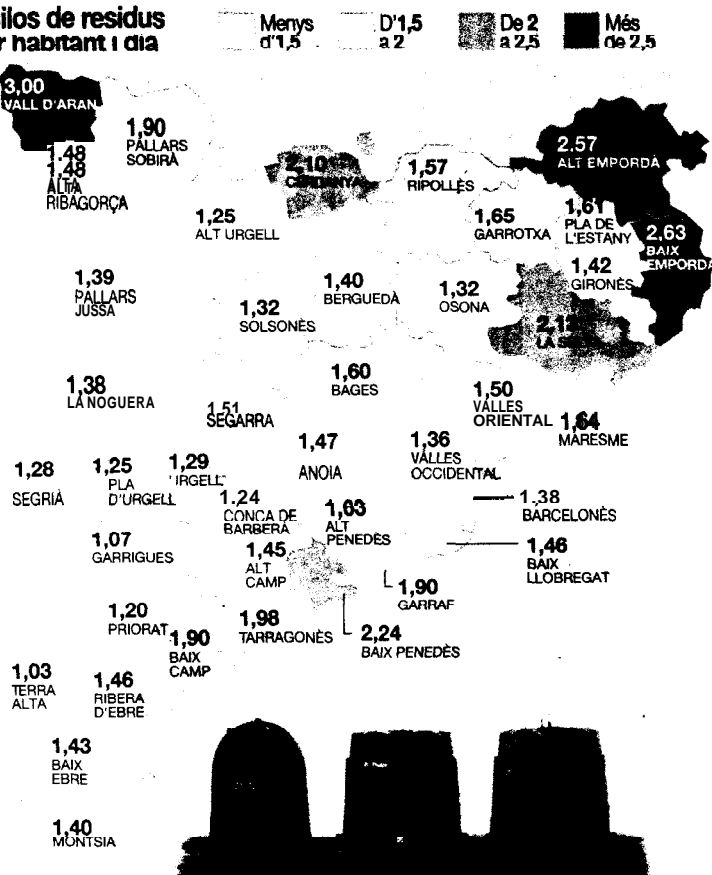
ilos de residus
r habitant i dia

Menys d'1,5
D'1,5 a 2
De 2 a 2,5
Més de 2,5

3,00 VALL D'ARAN
1,90 PALLARS SOBIRÀ
1,48 ALTA RIBAGORÇA
2,10 CERDANYA
1,57 RIPOLLÈS
2,57 ALT EMPORDÀ
1,25 ALT URGELL
1,65 GARROTXA
1,61 PLA DE L'ESTANY
2,63 BAIX EMPORDÀ
1,42 GIRONÈS
1,39 PALLARS JUSSÀ
1,40 BERGUEDÀ
1,32 OSONA
1,32 SOLSONÈS
2,12 LA SELVA
1,60 BAGES
1,38 LA NOGUERA
1,51 SEGARRA
1,50 VALLÈS ORIENTAL
1,64 MARESME
1,28 SEGRIÀ
1,25 PLA D'URGELL
1,29 URGELL
1,47 ANOIA
1,36 VALLÈS OCCIDENTAL
1,24 CONCA DE BARBERÀ
1,63 ALT PENEDÈS
1,38 BARCELONÈS
1,07 GARRIGUES
1,45 ALT CAMP
1,46 BAIX LLOBREGAT
1,90 GARRAF
1,20 PRIORAT
1,90 BAIX CAMP
1,98 TARRAGONÈS
2,24 BAIX PENEDÈS
1,03 TERRA ALTA
1,46 RIBERA D'EBRE
1,43 BAIX EBRE
1,40 MONTSIÀ